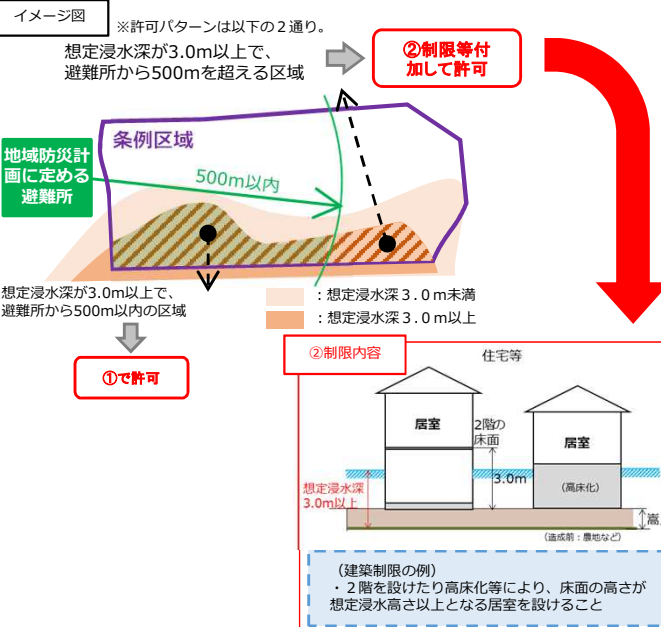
イメージ図

※許可パターンは以下の２通り。

想定浸水深が3.0m以上で、避難所から500mを超える区域

②制限等付加して許可

条例区域

地域防災計画に定める避難所

500m以内

想定浸水深が3.0m以上で、避難所から500m以内の区域

①で許可

：想定浸水深３．０ｍ未満

：想定浸水深３．０ｍ以上

②制限内容

住宅等

居室

2階の床面

居室

3.0m

(高床化)

想定浸水深3.0m以上

高

(造成前：農地など)

（建築制限の例）
・２階を設けたり高床化等により、床面の高さが想定浸水高さ以上となる居室を設けること